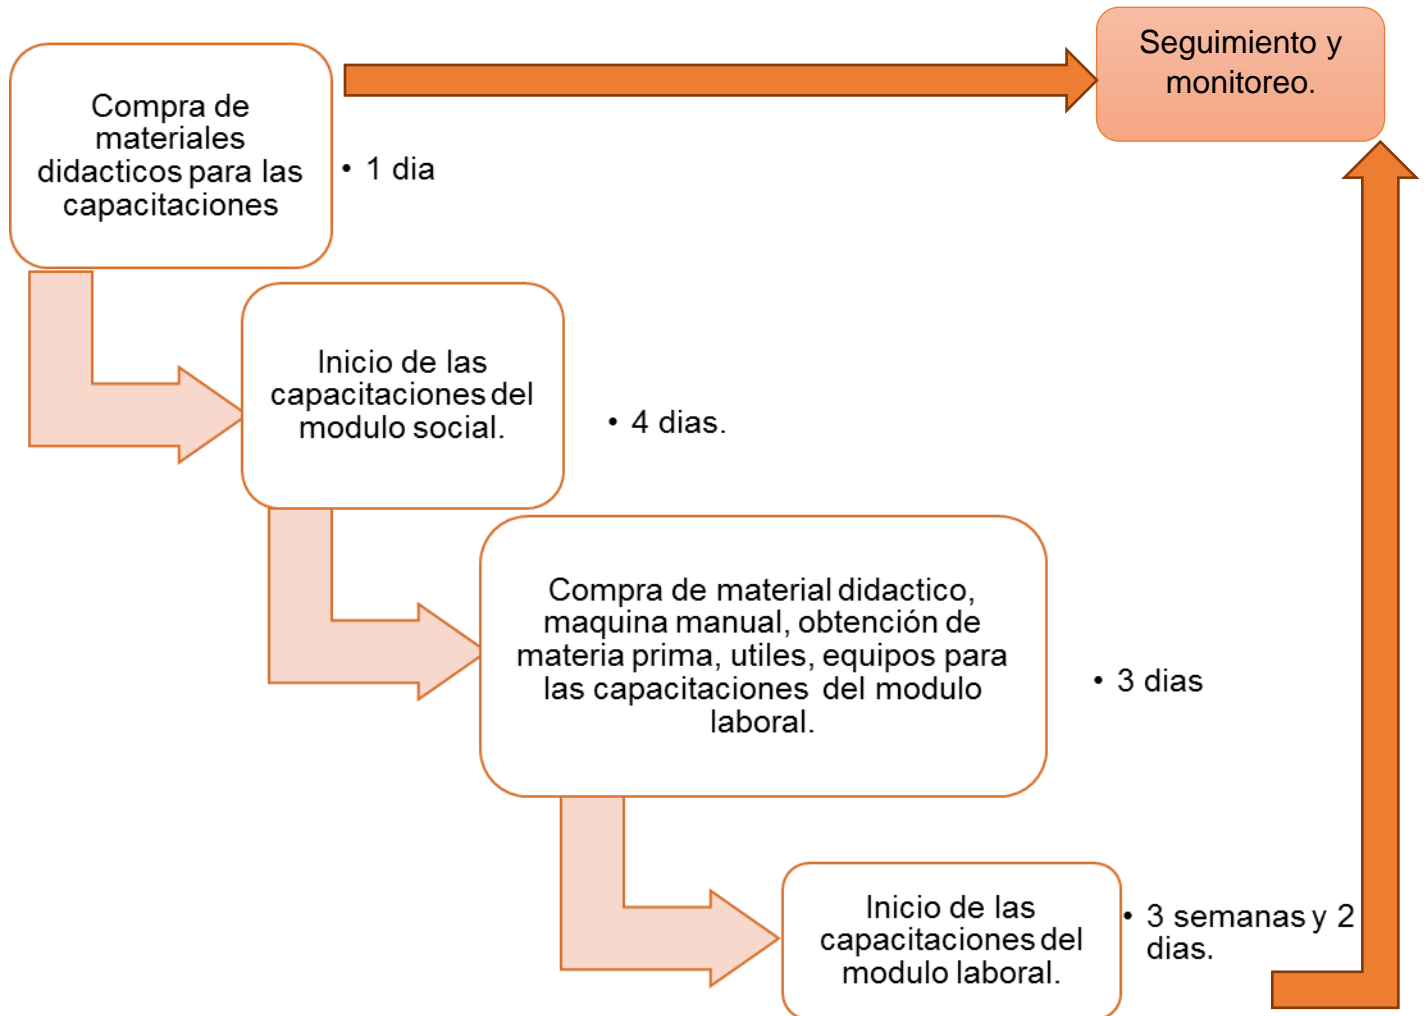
Compra de materiales didacticos para las capacitaciones

• 1 dia

Seguimiento y monitoreo.

Inicio de las capacitaciones del modulo social.

• 4 dias.

Compra de material didactico, maquina manual, obtención de materia prima, utiles, equipos para las capacitaciones del modulo laboral.

• 3 dias

Inicio de las capacitaciones del modulo laboral.

• 3 semanas y 2 dias.